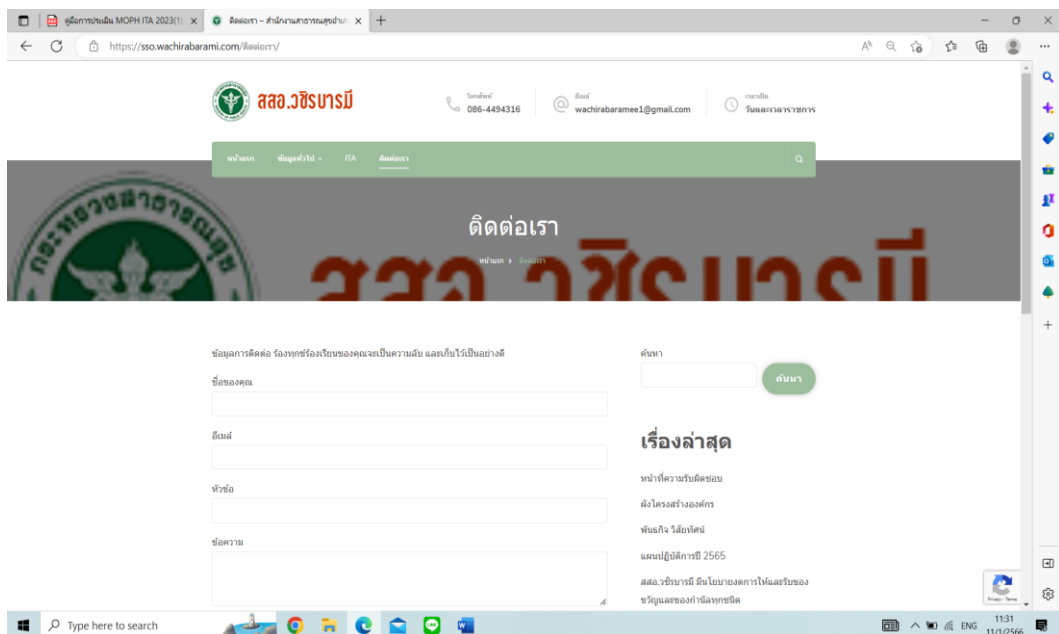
คู่มือการประเมิน MOPH ITA 2023(1) ×
ติดต่อเรา – สำนักงานสาธารณสุขอำเภ ×
+
https://sso.wachirabarami.com/ติดต่อเรา/

สสอ.วชิรบารมี
โทรศัพท์
086-4494316
อีเมล์
wachirabaramee1@gmail.com
เวลาเปิด
วันและเวลาราชการ

หน้าแรก
ข้อมูลทั่วไป
ITA
ติดต่อเรา

ติดต่อเรา
หน้าแรก › ติดต่อเรา

สสอ.วชิรบารมี

ข้อมูลการติดต่อ ร้องทุกข์ร้องเรียนของคุณจะเป็นความลับ และเก็บไว้เป็นอย่างดี
ชื่อของคุณ
อีเมล์
หัวข้อ
ข้อความ

ค้นหา
ค้นหา

เรื่องล่าสุด
หน้าที่ความรับผิดชอบ
ผังโครงสร้างองค์กร
พันธกิจ วิสัยทัศน์
แผนปฏิบัติการปี 2565
สสอ.วชิรบารมี มีนโยบายงดการให้และรับของขวัญและของกำนัลทุกชนิด

Type here to search
ENG
11:31
11/1/2566